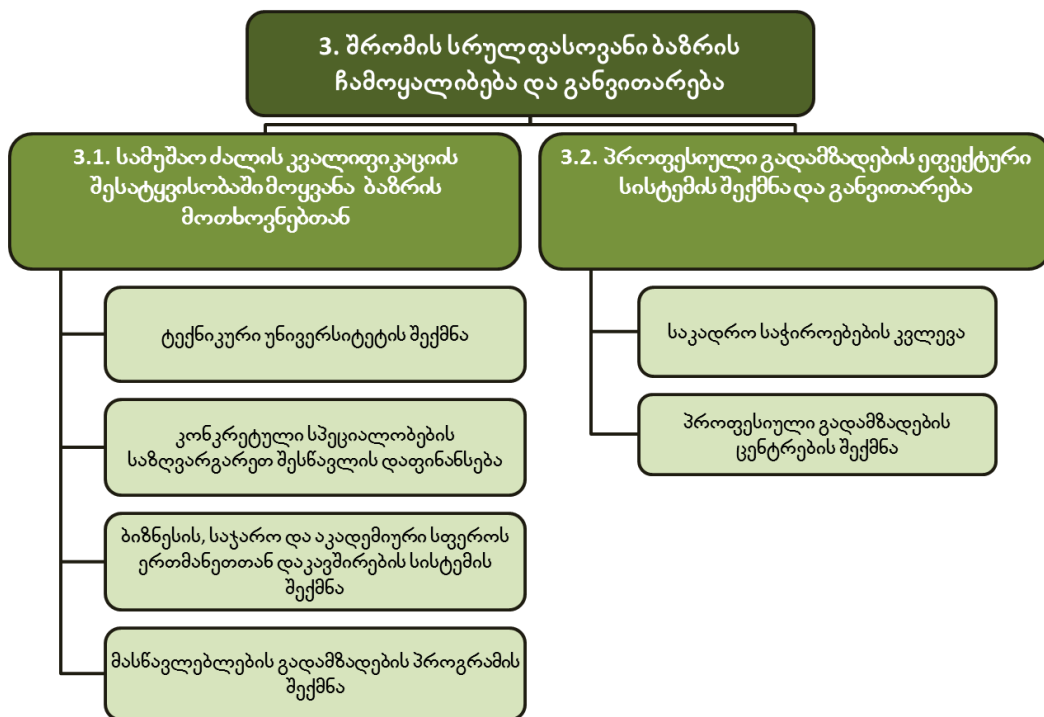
3. შრომის სრულფასოვანი ბაზრის ჩამოყალიბება და განვითარება

3.1. სამუშაო ძალის კვალიფიკაციის შესატყვისობაშიმოყვანა ბაზრის მოთხოვნებთან

ტექნიკური უნივერსიტეტის შექმნა

კონკრეტული სპეციალობების საზღვარგარეთ შესწავლის დაფინანსება

ბიზნესის, საჯარო და აკადემიური სფეროს ერთმანეთთან დაკავშირების სისტემის შექმნა

მასწავლებლების გადამზადების პროგრამის შექმნა

3.2. პროფესიული გადამზადების ეფექტური სისტემის შექმნა და განვითარება

საკადრო საჭიროებების კვლევა

პროფესიული გადამზადების ცენტრების შექმნა